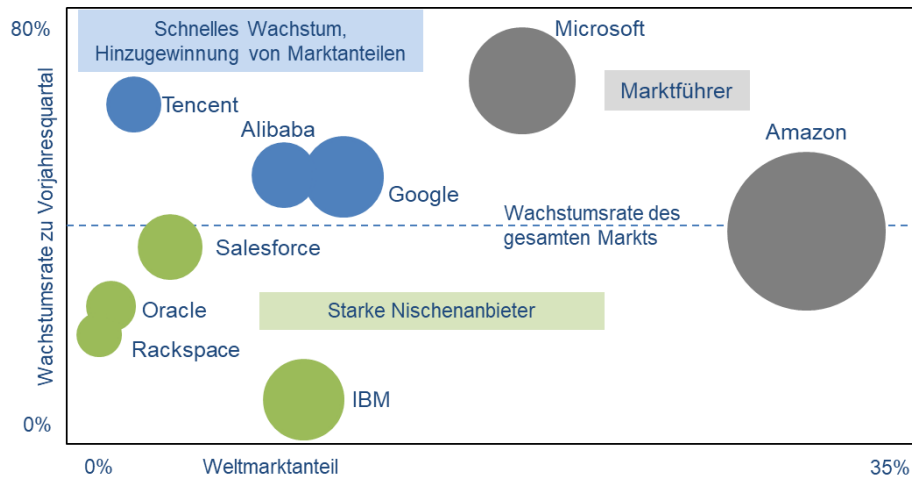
80%

Schnelles Wachstum, Hinzugewinnung von Marktanteilen

Microsoft

Marktführer

Tencent

Alibaba

Amazon

Google

Wachstumsrate des gesamten Markts

Salesforce

Oracle

Starke Nischenanbieter

Rackspace

IBM

0%

Wachstumsrate zu Vorjahresquartal

0%

Weltmarktanteil

35%